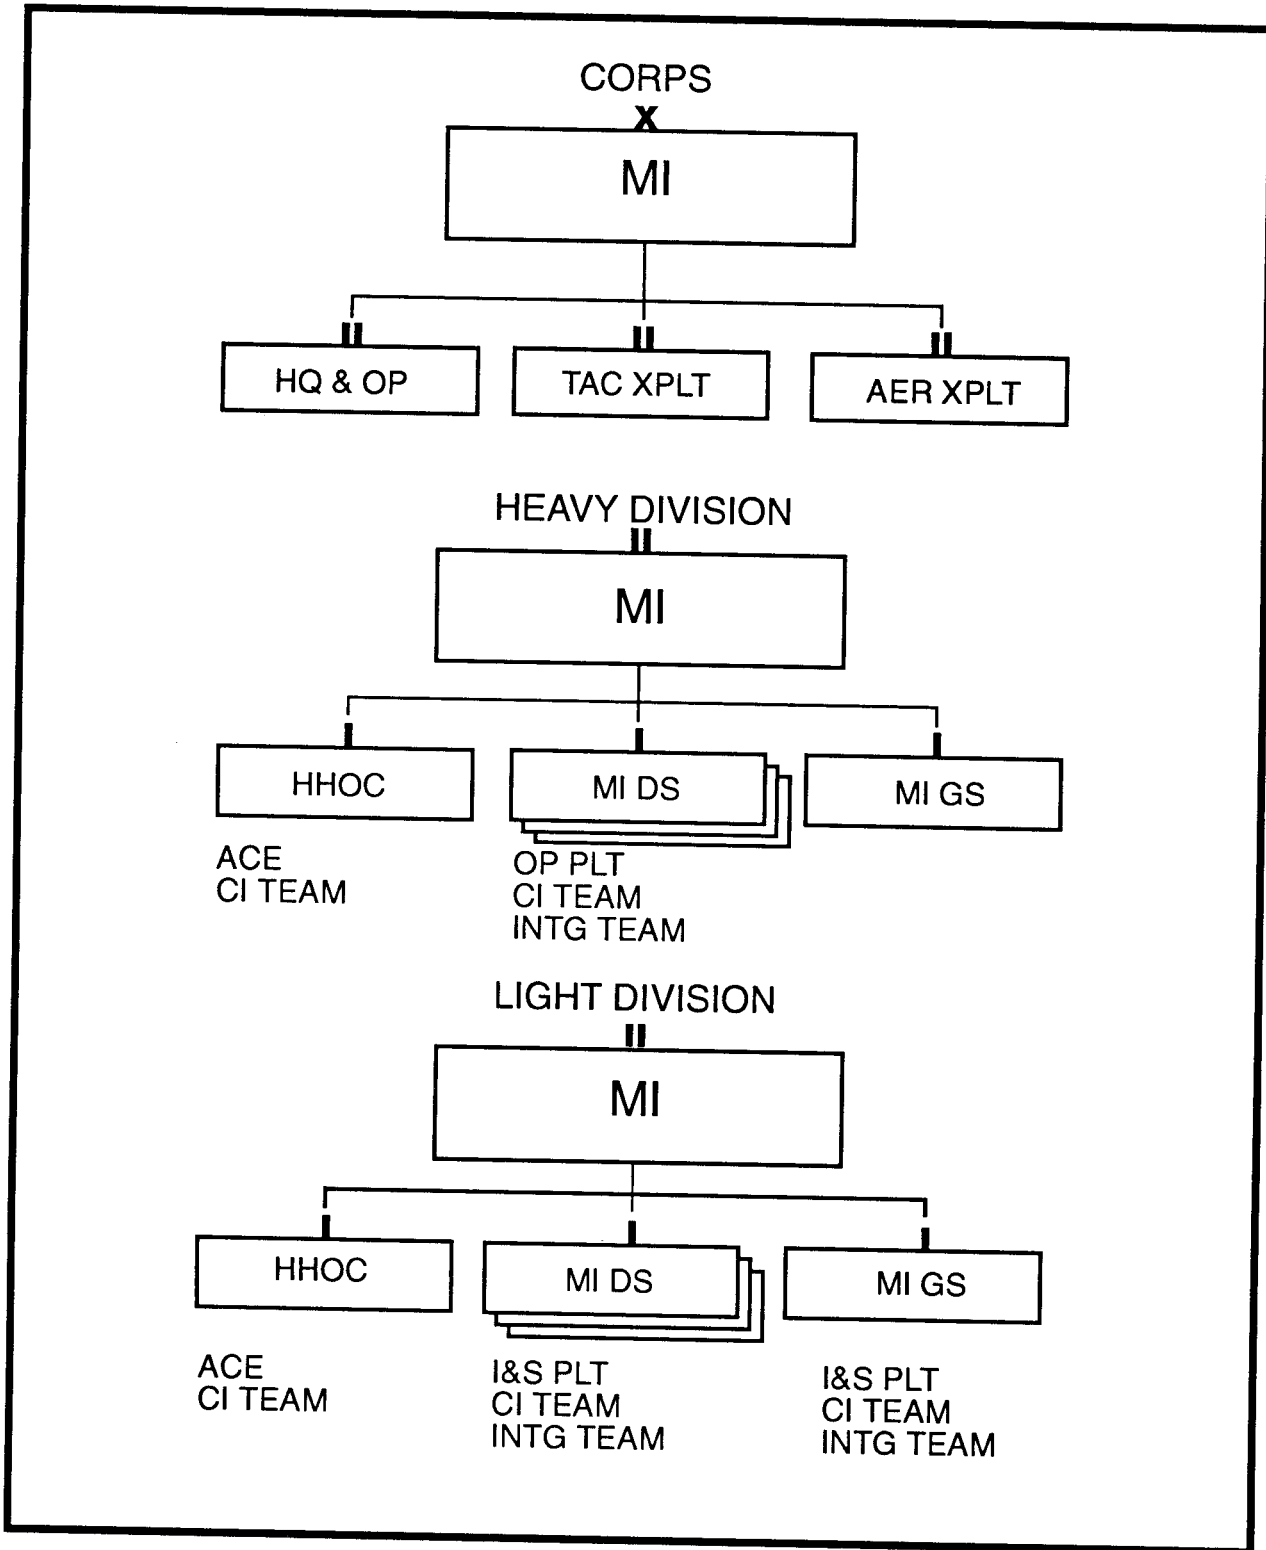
CORPS
X
MI

II
HQ & OP

II
TAC XPLT

II
AER XPLT

HEAVY DIVISION
II
MI

I
HHOC

I
MI DS

I
MI GS

ACE
CI TEAM

OP PLT
CI TEAM
INTG TEAM

LIGHT DIVISION
II
MI

I
HHOC

I
MI DS

I
MI GS

ACE
CI TEAM

I&S PLT
CI TEAM
INTG TEAM

I&S PLT
CI TEAM
INTG TEAM